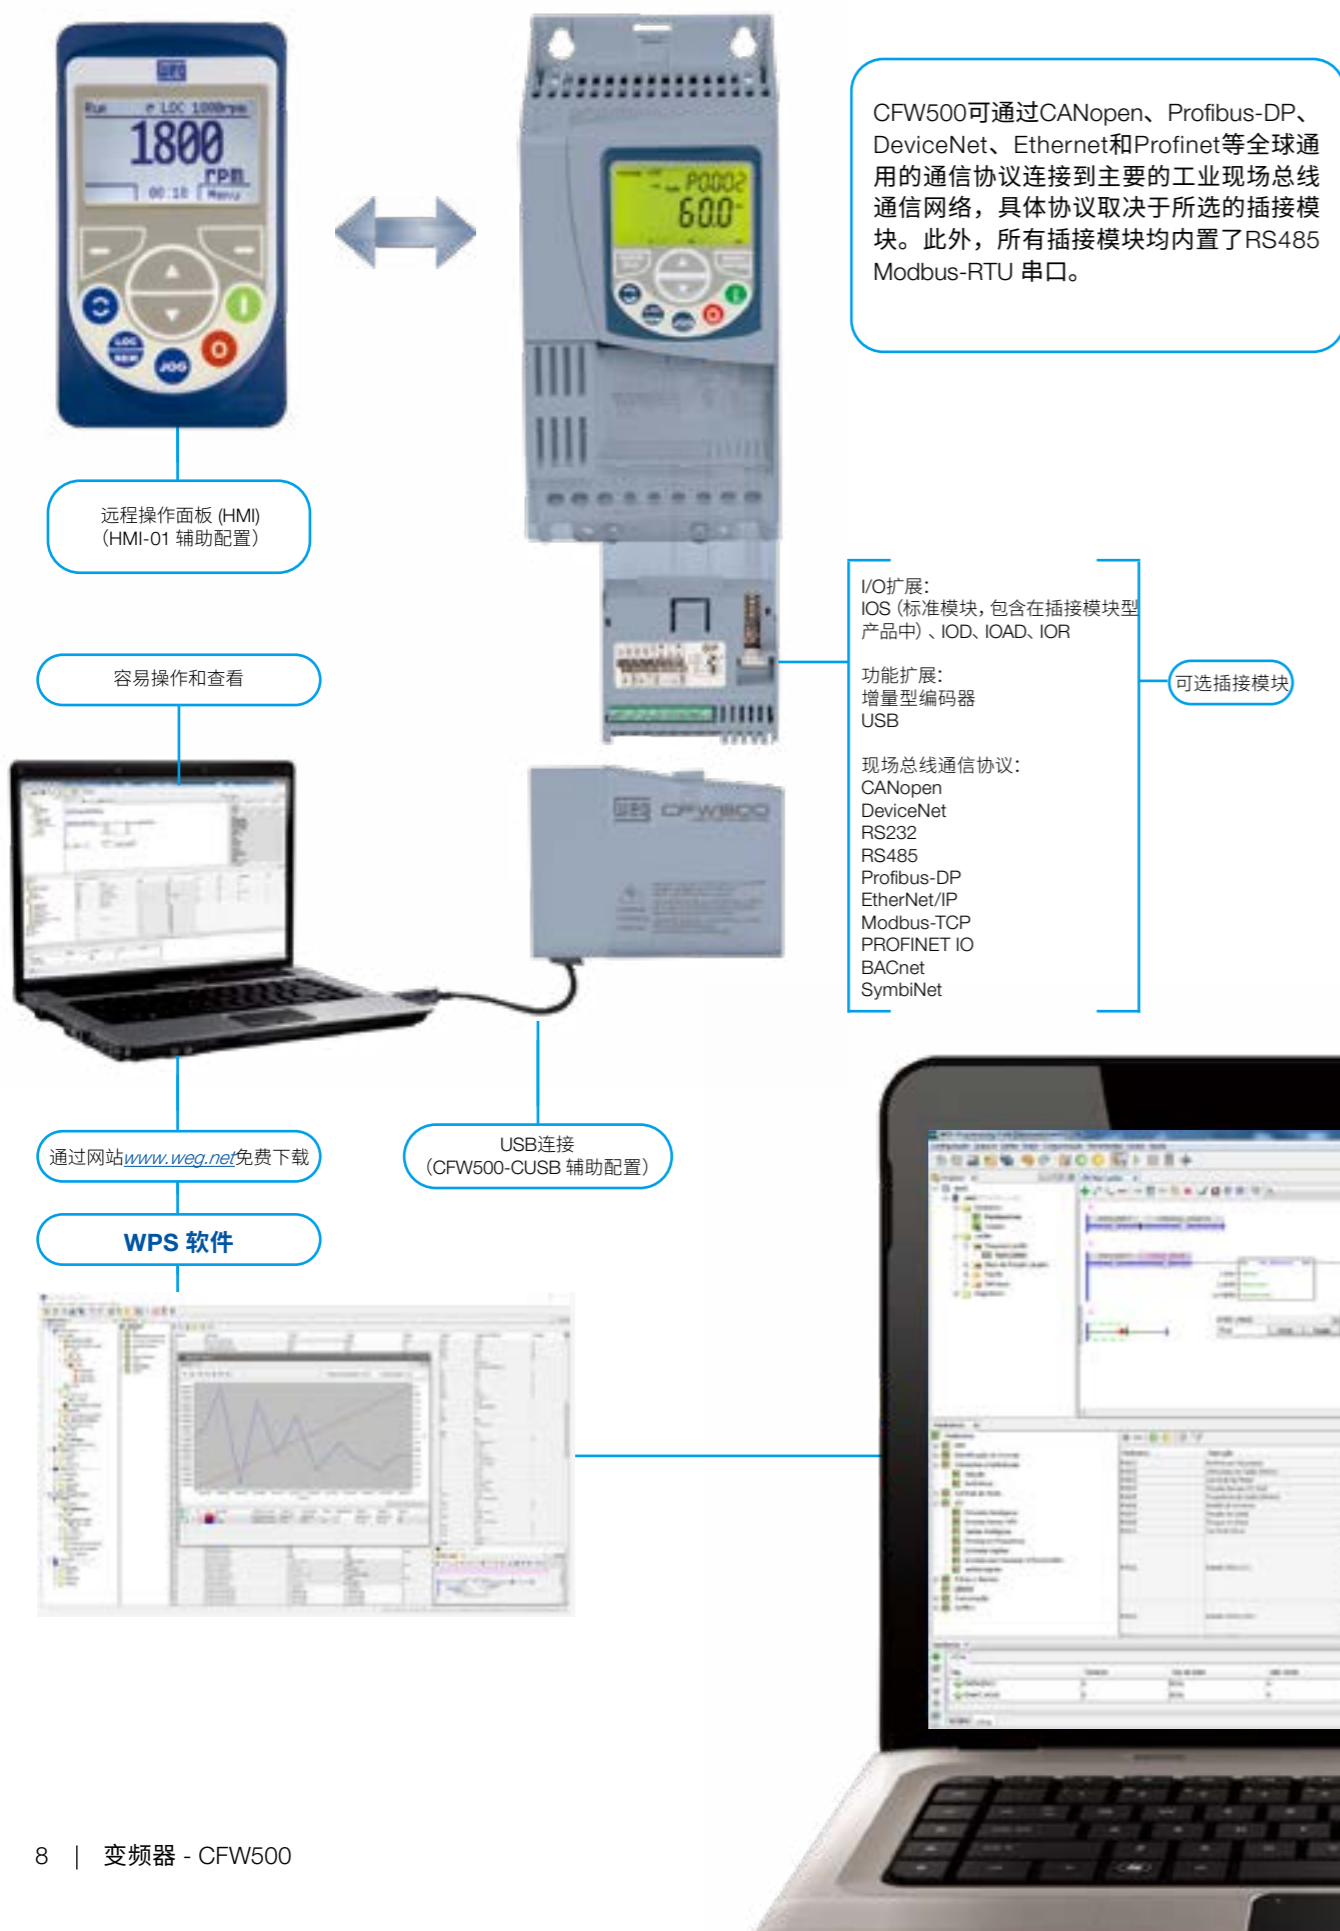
Run LOC 1800rpm
1800
rpm
00:10 Menu

LOC REM
JOG

P0002
60.0

CFW500可通过CANopen、Profibus-DP、DeviceNet、Ethernet和Profinet等全球通用的通信协议连接到主要的工业现场总线通信网络，具体协议取决于所选的插接模块。此外，所有插接模块均内置了RS485 Modbus-RTU 串口。

远程操作面板 (HMI)
（HMI-01 辅助配置）

容易操作和查看

I/O扩展:
IOS（标准模块，包含在插接模块型产品中）、IOD、IOAD、IOR

功能扩展:
增量型编码器
USB

现场总线通信协议:
CANopen
DeviceNet
RS232
RS485
Profibus-DP
EtherNet/IP
Modbus-TCP
PROFINET IO
BACnet
SymbiNet

可选插接模块

WEG CFW500

通过网站www.weg.net免费下载

USB连接
（CFW500-CUSB 辅助配置）

WPS 软件

8 | 变频器 - CFW500